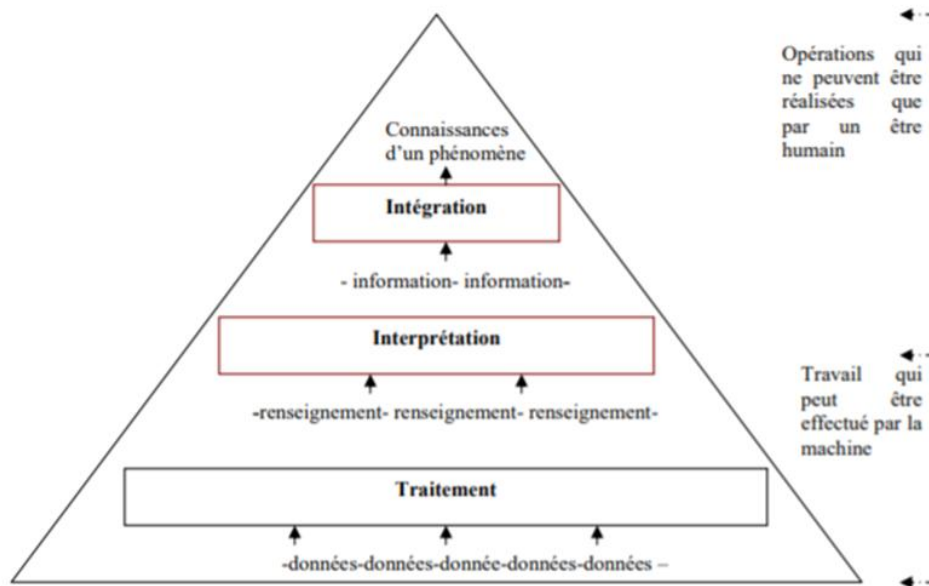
Opérations qui ne peuvent être réalisées que par un être humain

Connaissances d'un phénomène

Intégration

- information- information-

Interprétation

-renseignement- renseignement- renseignement-

Travail qui peut être effectué par la machine

Traitement

-données-données-donnée-données-données –